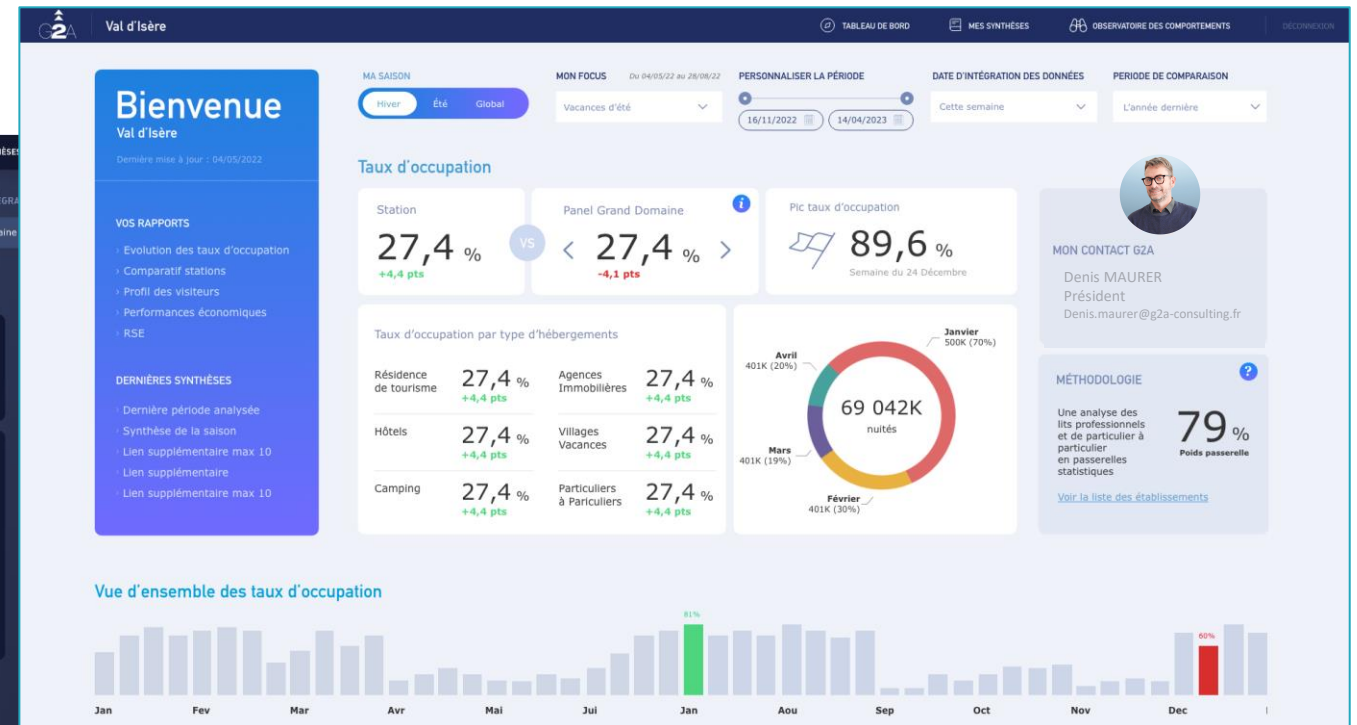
G2A Val d'Isère

TABLEAU DE BORD MES SYNTHÈSES OBSERVATOIRE DES COMPORTEMENTS DÉCONNEXION

Bienvenue
Val d'Isère

Dernière mise à jour : 04/05/2022

VOS RAPPORTS
› Evolution des taux d'occupation
› Comparatif stations
› Profil des visiteurs
› Performances économiques
› RSE

DERNIÈRES SYNTHÈSES
› Dernière période analysée
› Synthèse de la saison
› Lien supplémentaire max 10
› Lien supplémentaire
› Lien supplémentaire max 10

MA SAISON
Hiver Été Global

MON FOCUS Du 04/05/22 au 28/08/22
Vacances d'été

PERSONNALISER LA PÉRIODE
16/11/2022 14/04/2023

DATE D'INTÉGRATION DES DONNÉES
Cette semaine

PERIODE DE COMPARAISON
L'année dernière

Taux d'occupation

Station
27,4 %
+4,4 pts

VS

Panel Grand Domaine
27,4 %
-4,1 pts

Pic taux d'occupation
89,6 %
Semaine du 24 Décembre

MON CONTACT G2A
Denis MAURER
Président
Denis.maurer@g2a-consulting.fr

Taux d'occupation par type d'hébergements

| Résidence de tourisme | 27,4 % +4,4 pts | Agences Immobilières | 27,4 % +4,4 pts |
|---|---|---|---|
| Hôtels | 27,4 % +4,4 pts | Villages Vacances | 27,4 % +4,4 pts |
| Camping | 27,4 % +4,4 pts | Particuliers à Pariculiers | 27,4 % +4,4 pts |

Janvier 500K (70%)
Avril 401K (20%)
69 042K nuités
Mars 401K (19%)
Février 401K (30%)

MÉTHODOLOGIE
Une analyse des lits professionnels et de particulier à particulier en passerelles statistiques
79 %
Poids passerelle
Voir la liste des établissements

Vue d'ensemble des taux d'occupation
81%
60%
Jan Fev Mar Avr Mai Jui Jan Aou Sep Oct Nov Dec